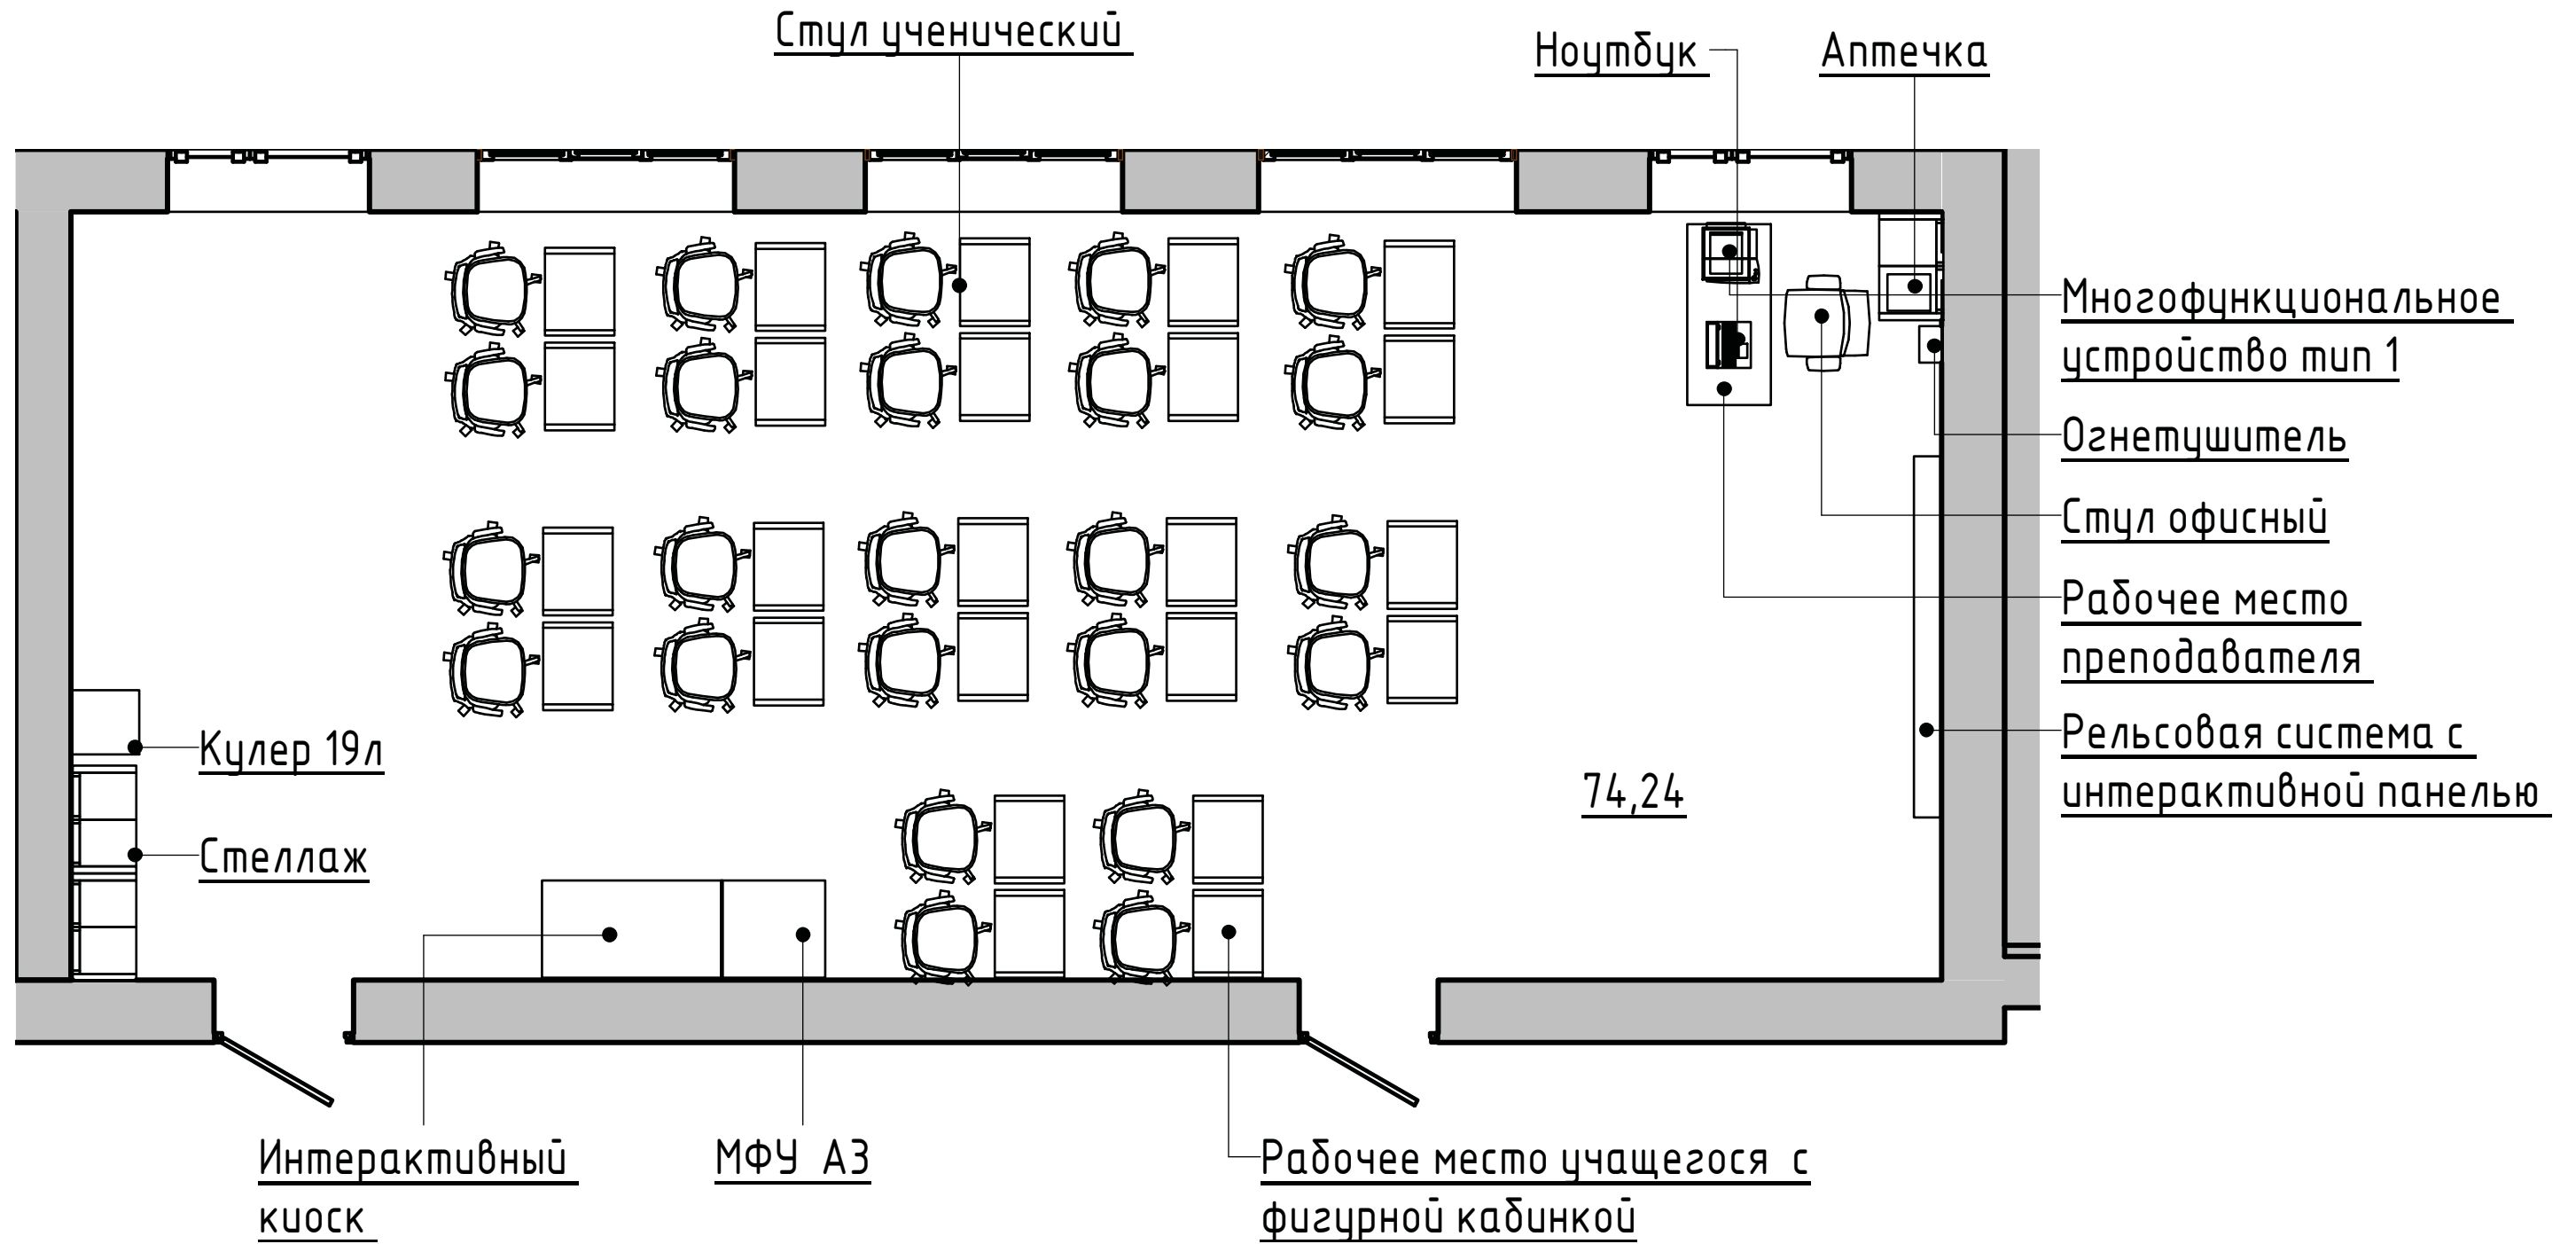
Стул ученический

Ноутбук

Аптечка

Многофункциональное устройство тип 1

Огнетушитель

Стул офисный

Рабочее место преподавателя

Рельсовая система с интерактивной панелью

Кулер 19л

Стеллаж

74,24

Интерактивный киоск

МФУ А3

Рабочее место учащегося с фигурной кабинкой